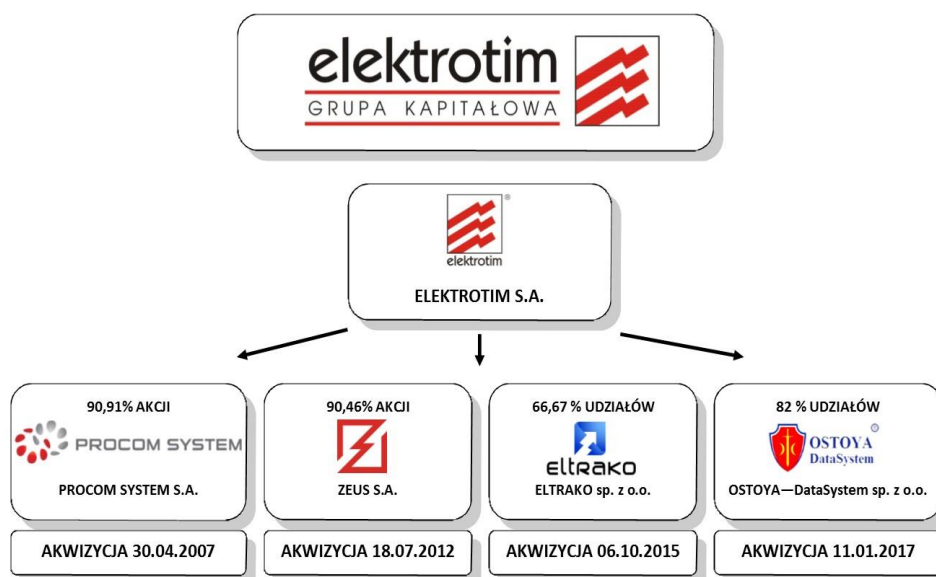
elektrotim
GRUPA KAPITAŁOWA

elektrotim
ELEKTROTIM S.A.

90,91% AKCJI
PROCOM SYSTEM
PROCOM SYSTEM S.A.
AKWIZYCJA 30.04.2007

90,46% AKCJI
ZEUS S.A.
AKWIZYCJA 18.07.2012

66,67 % UDZIAŁÓW
ELTRAKO
ELTRAKO sp. z o.o.
AKWIZYCJA 06.10.2015

82 % UDZIAŁÓW
OSTOYA DataSystem
OSTOYA—DataSystem sp. z o.o.
AKWIZYCJA 11.01.2017